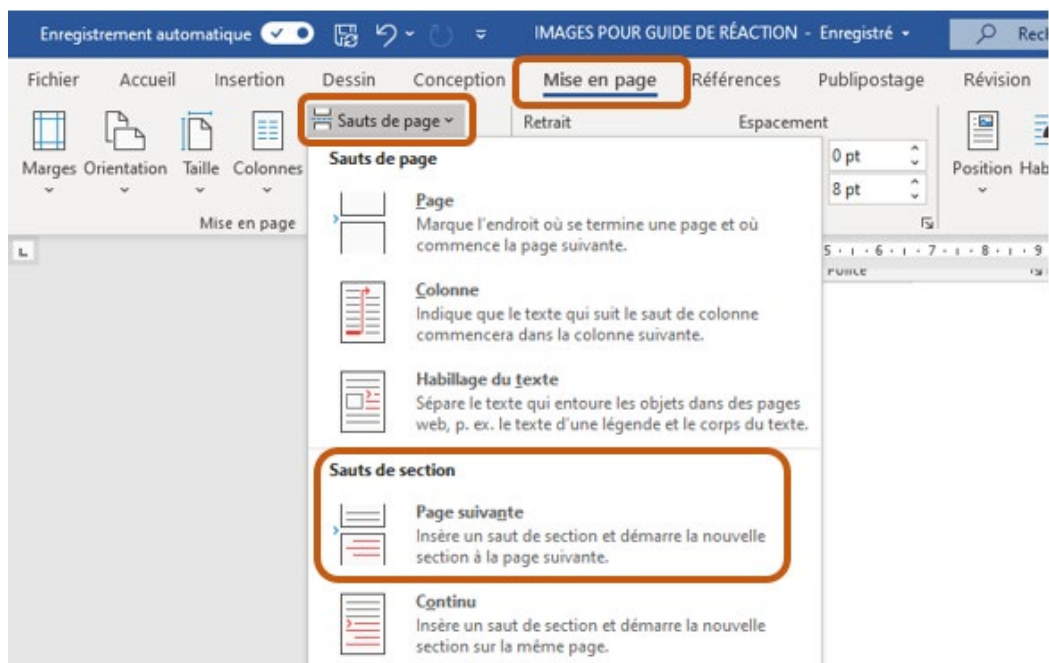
Enregistrement automatique IMAGES POUR GUIDE DE RÉACTION - Enregistré Rech

Fichier Accueil Insertion Dessin Conception Mise en page Références Publipostage Révision

Marges Orientation Taille Colonnes

Mise en page

Sauts de page

Retrait Espacement

0 pt

8 pt

Position Hab

5 · · · 6 · · · 7 · · · 8 · · · 9

Sauts de page

Page
Marque l'endroit où se termine une page et où commence la page suivante.

Colonne
Indique que le texte qui suit le saut de colonne commencera dans la colonne suivante.

Habillage du texte
Sépare le texte qui entoure les objets dans des pages web, p. ex. le texte d'une légende et le corps du texte.

Sauts de section

Page suivante
Insère un saut de section et démarre la nouvelle section à la page suivante.

Continu
Insère un saut de section et démarre la nouvelle section sur la même page.